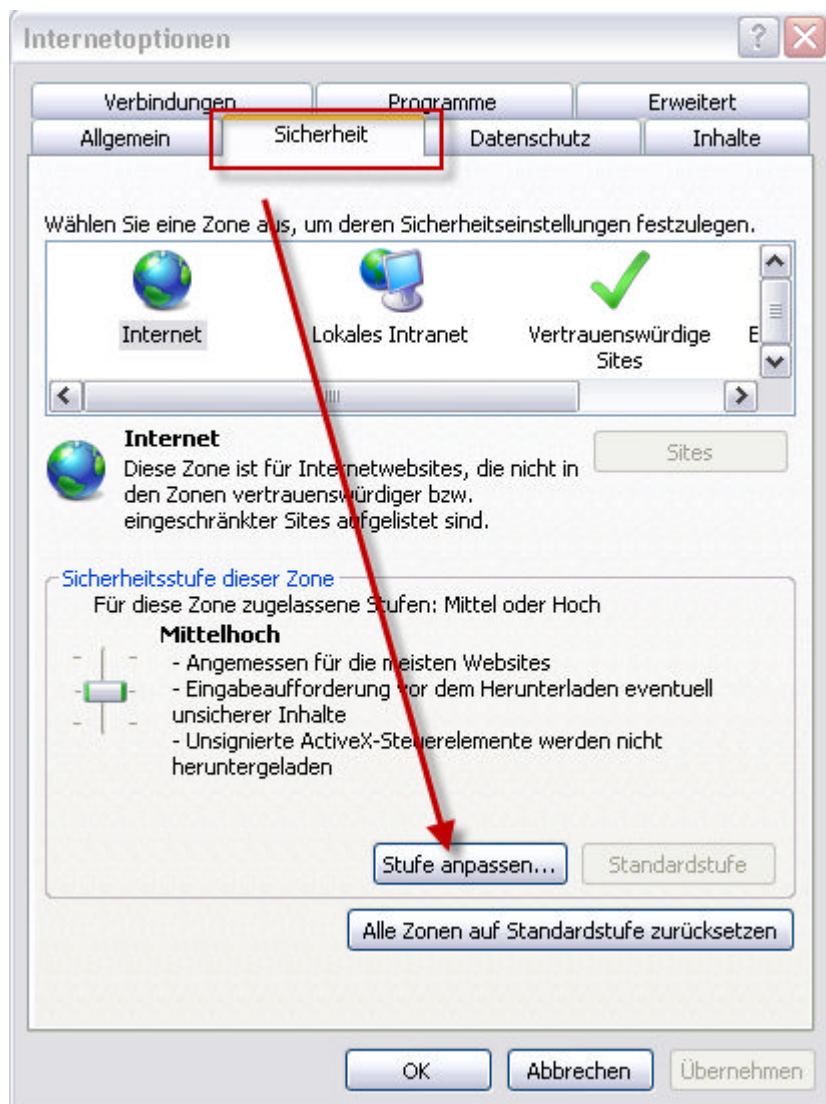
Internetoptionen

Verbindungen
Programme
Erweitert
Allgemein
Sicherheit
Datenschutz
Inhalte

Wählen Sie eine Zone aus, um deren Sicherheitseinstellungen festzulegen.

Internet
Lokales Intranet
Vertrauenswürdige Sites
E

Internet
Diese Zone ist für Internetwebsites, die nicht in den Zonen vertrauenswürdiger bzw. eingeschränkter Sites aufgelistet sind.

Sites

Sicherheitsstufe dieser Zone
Für diese Zone zugelassene Stufen: Mittel oder Hoch
Mittelhoch
- Angemessen für die meisten Websites
- Eingabeaufforderung vor dem Herunterladen eventuell unsicherer Inhalte
- Unsignierte ActiveX-Steuerelemente werden nicht heruntergeladen

Stufe anpassen...
Standardstufe

Alle Zonen auf Standardstufe zurücksetzen

OK
Abbrechen
Übernehmen